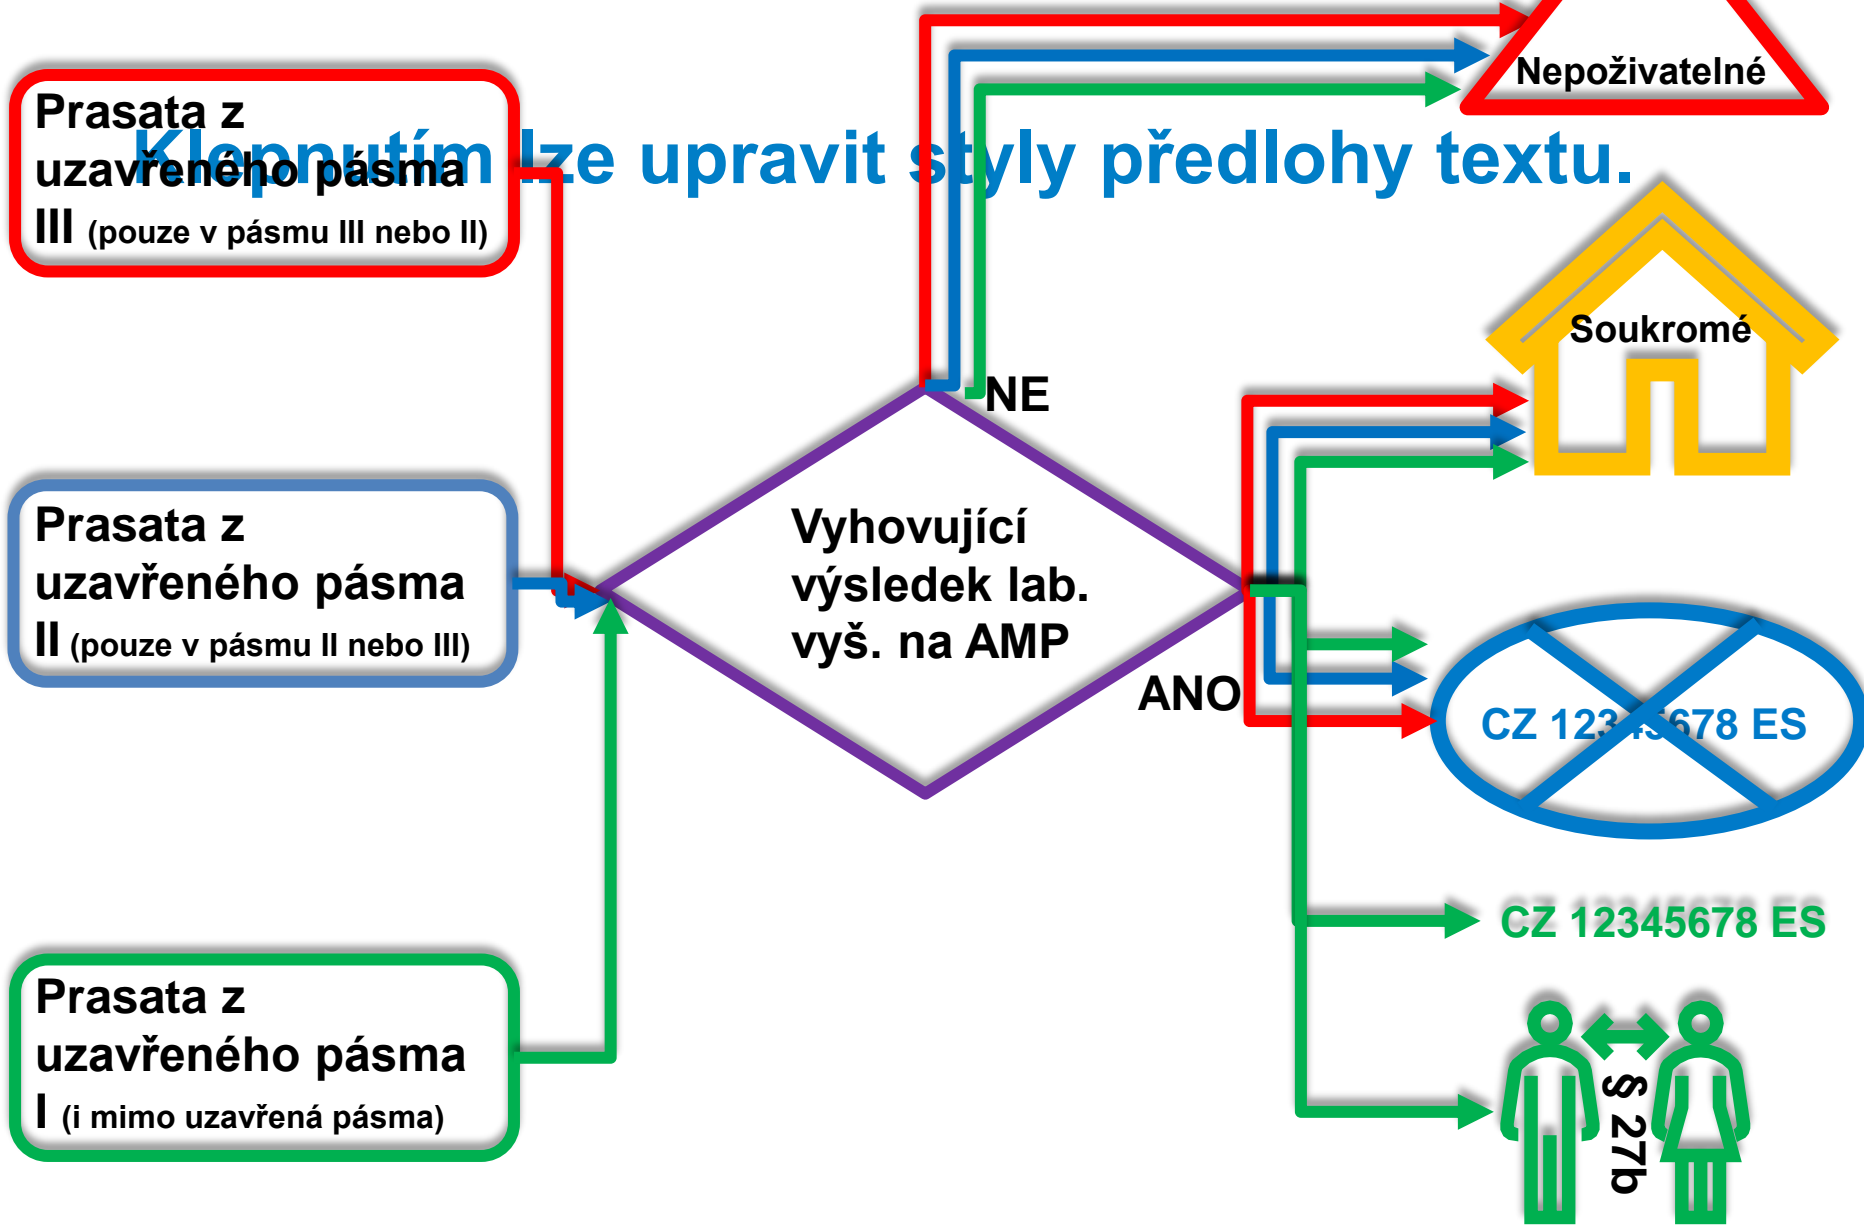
Klepnutím lze upravit styly předlohy textu.

Prasata z uzavřeného pásma III (pouze v pásmu III nebo II)

Prasata z uzavřeného pásma II (pouze v pásmu II nebo III)

Prasata z uzavřeného pásma I (i mimo uzavřená pásma)

Vyhovující výsledek lab. vyš. na AMP

NE

ANO

Nepoživatelné

Soukromé

CZ 12345678 ES

CZ 12345678 ES

§ 27b